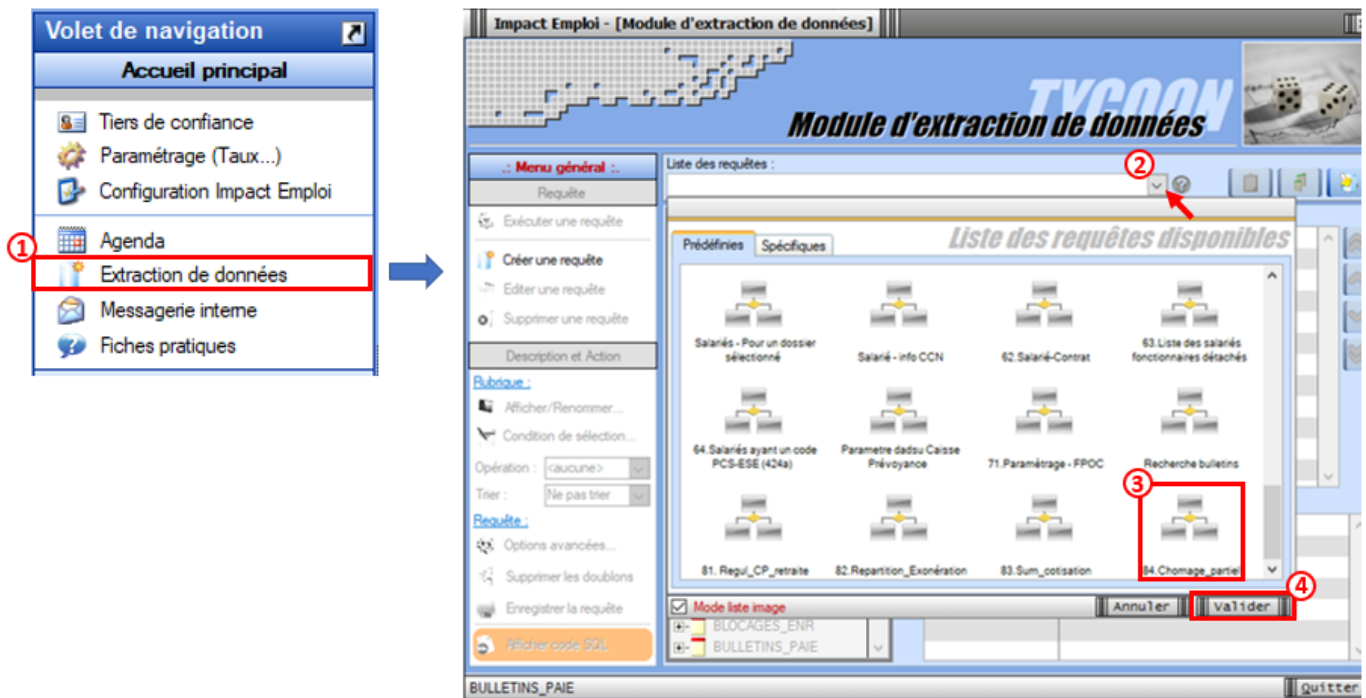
Volet de navigation

Accueil principal

Tiers de confiance
Paramétrage (Taux...)
Configuration Impact Emploi

①
Agenda
Extraction de données
Messagerie interne
Fiches pratiques

Impact Emploi - [Module d'extraction de données]

TYCOON
Module d'extraction de données

.: Menu général :.
Requête
Exécuter une requête
Créer une requête
Editer une requête
Supprimer une requête
Description et Action
Rubrique :
Afficher/Renommer...
Condition de sélection...
Opération : <aucune>
Trier : Ne pas trier
Requête :
Options avancées...
Supprimer les doublons
Enregistrer la requête
Afficher code SQL

Liste des requêtes :
②

Prédéfinies Spécifiques
Liste des requêtes disponibles

Salariés - Pour un dossier sélectionné
Salarié - info CCN
62.Salarié-Contrat
63.Liste des salariés fonctionnaires détachés
64.Salariés ayant un code PCS-ESE (424a)
Parametre dadsu Caisse Prévoyance
71.Paramétrage - FPOC
Recherche bulletins
③
81. Regul_CP_retraite
82.Repartition_Exonération
83.Sum_cotisation
84.Chomage_partiel

Mode liste image
Annuler
Valider
④

BLOCAGES_ENR
BULLETINS_PAIE

BULLETINS_PAIE
Quitter